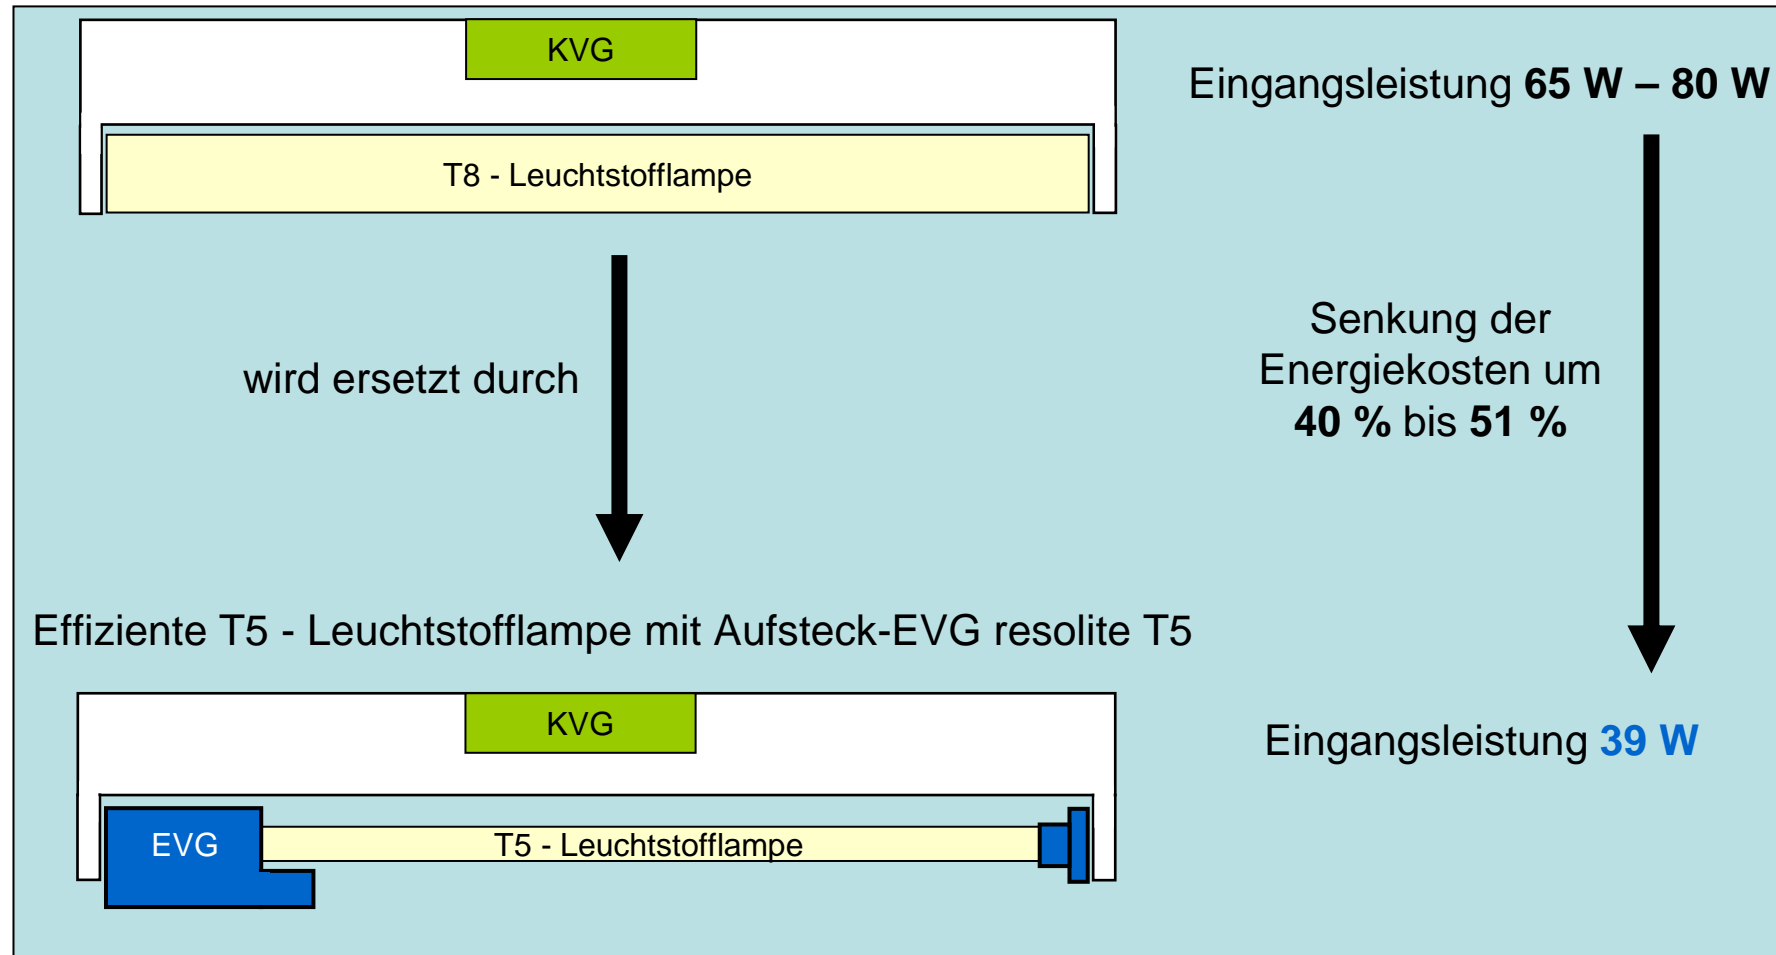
KVG

Eingangsleistung **65 W – 80 W**

T8 - Leuchtstofflampe

wird ersetzt durch

Senkung der Energiekosten um **40 %** bis **51 %**

Effiziente T5 - Leuchtstofflampe mit Aufsteck-EVG resolite T5

KVG

Eingangsleistung **39 W**

EVG

T5 - Leuchtstofflampe